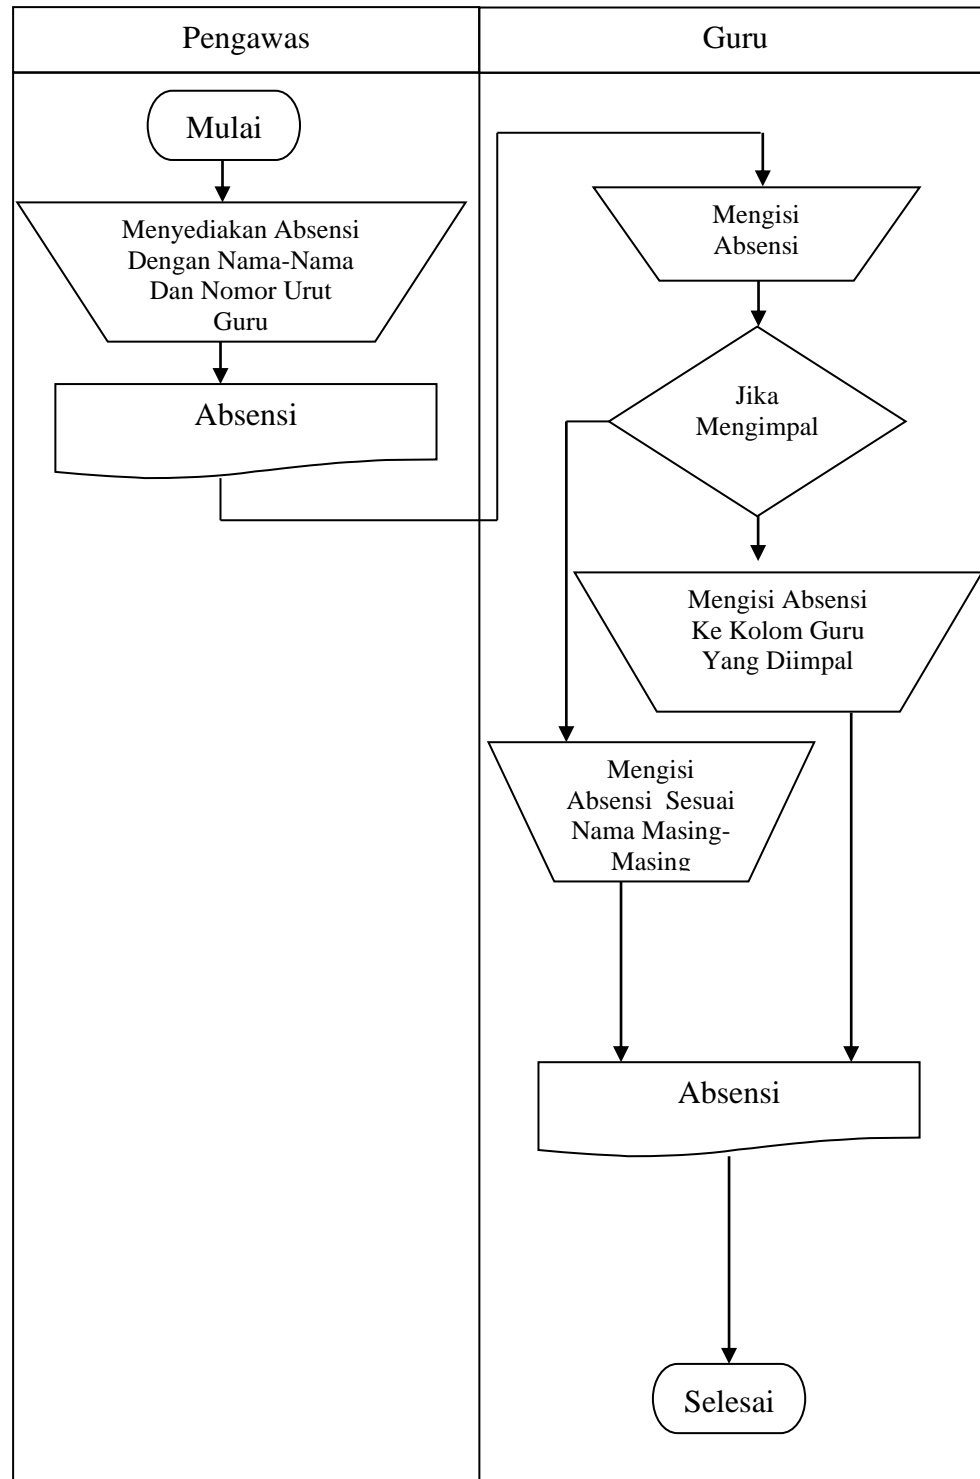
Pengawas

Guru

Mulai

Menyediakan Absensi Dengan Nama-Nama Dan Nomor Urut Guru

Absensi

Mengisi Absensi

Jika Mengimpal

Mengisi Absensi Ke Kolom Guru Yang Diimpal

Mengisi Absensi Sesuai Nama Masing-Masing

Absensi

Selesai